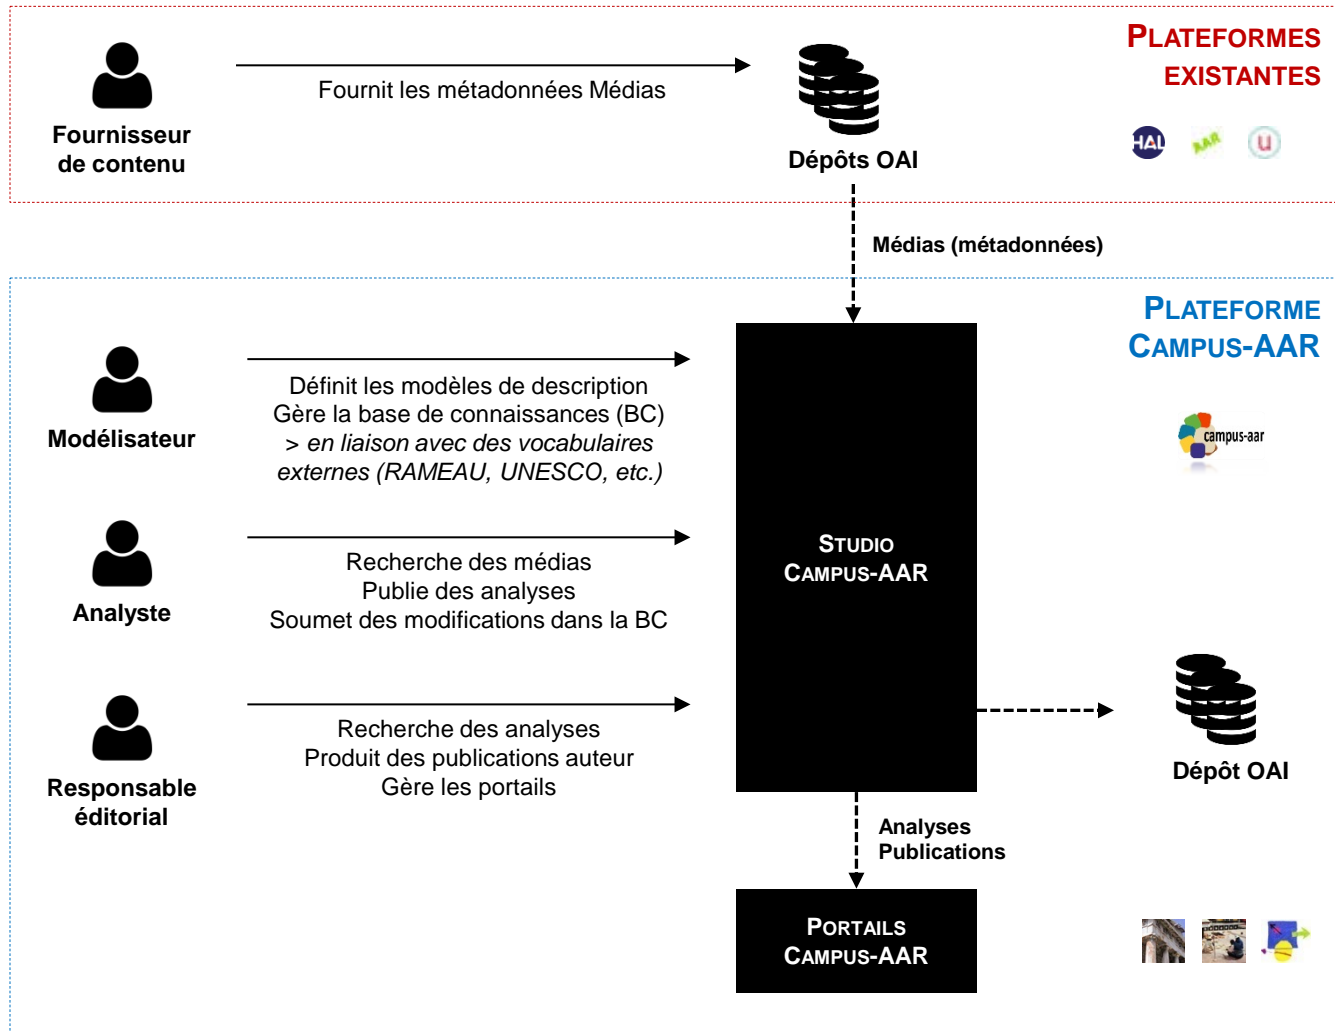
Fournisseur de contenu

Fournit les métadonnées Médias

Dépôts OAI

PLATEFORMES EXISTANTES

HAL AAR U

Médias (métadonnées)

PLATEFORME CAMPUS-AAR

Modélisateur

Définit les modèles de description
Gère la base de connaissances (BC)
> en liaison avec des vocabulaires externes (RAMEAU, UNESCO, etc.)

campus-aar

Analyste

Recherche des médias
Publie des analyses
Soumet des modifications dans la BC

STUDIO CAMPUS-AAR

Responsable éditorial

Recherche des analyses
Produit des publications auteur
Gère les portails

Dépôt OAI

Analyses
Publications

PORTAILS CAMPUS-AAR